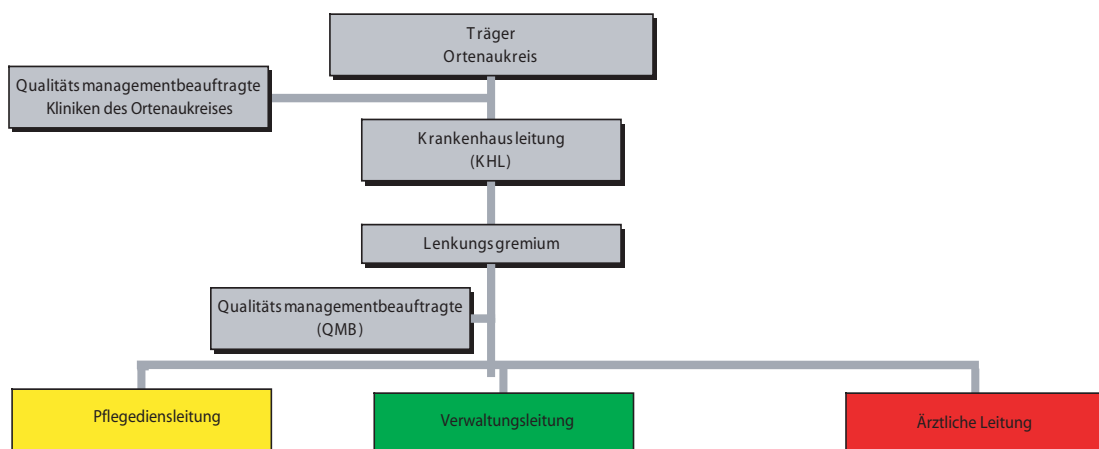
Träger
Ortenaukreis

Qualitätsmanagementbeauftragte
Kliniken des Ortenaukreises

Krankenhausleitung
(KHL)

Lenkungsgremium

Qualitätsmanagementbeauftragte
(QMB)

Pflegediensleitung

Verwaltungsleitung

Ärztliche Leitung